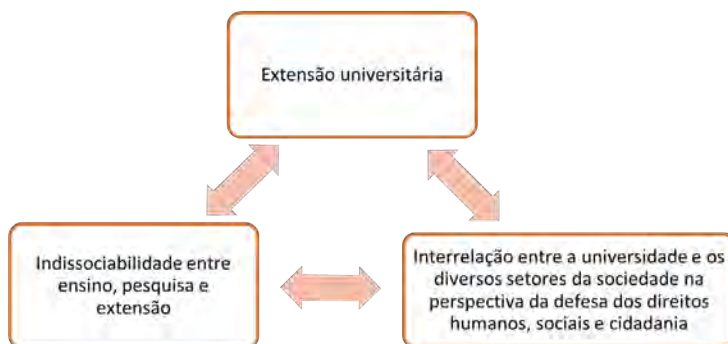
Extensão universitária

Indissociabilidade entre ensino, pesquisa e extensão

Interrelação entre a universidade e os diversos setores da sociedade na perspectiva da defesa dos direitos humanos, sociais e cidadania